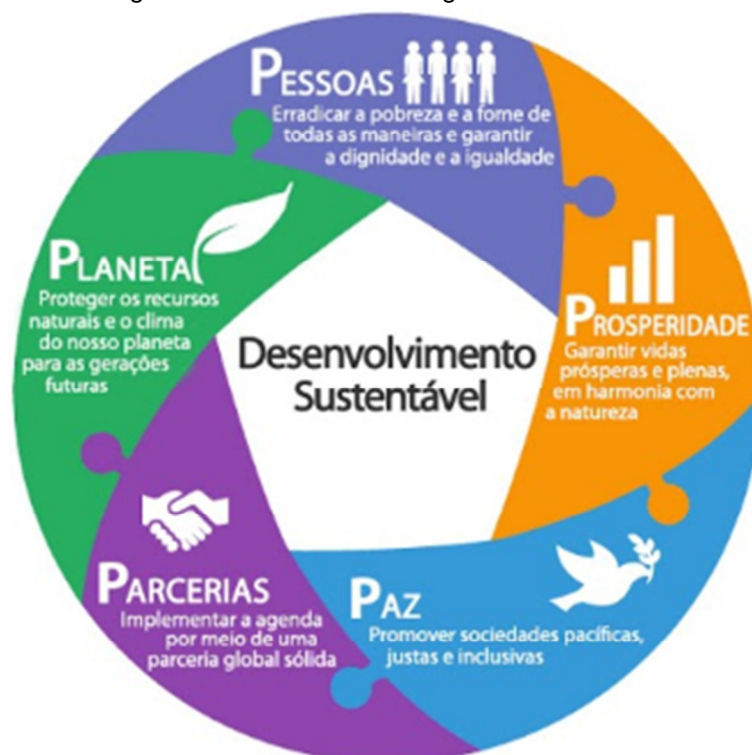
PESSOAS
Erradicar a pobreza e a fome de todas as maneiras e garantir a dignidade e a igualdade

PROSPERIDADE
Garantir vidas prósperas e plenas, em harmonia com a natureza

PAZ
Promover sociedades pacíficas, justas e inclusivas

PARCERIAS
Implementar a agenda por meio de uma parceria global sólida

PLANETA
Proteger os recursos naturais e o clima do nosso planeta para as gerações futuras

Desenvolvimento Sustentável